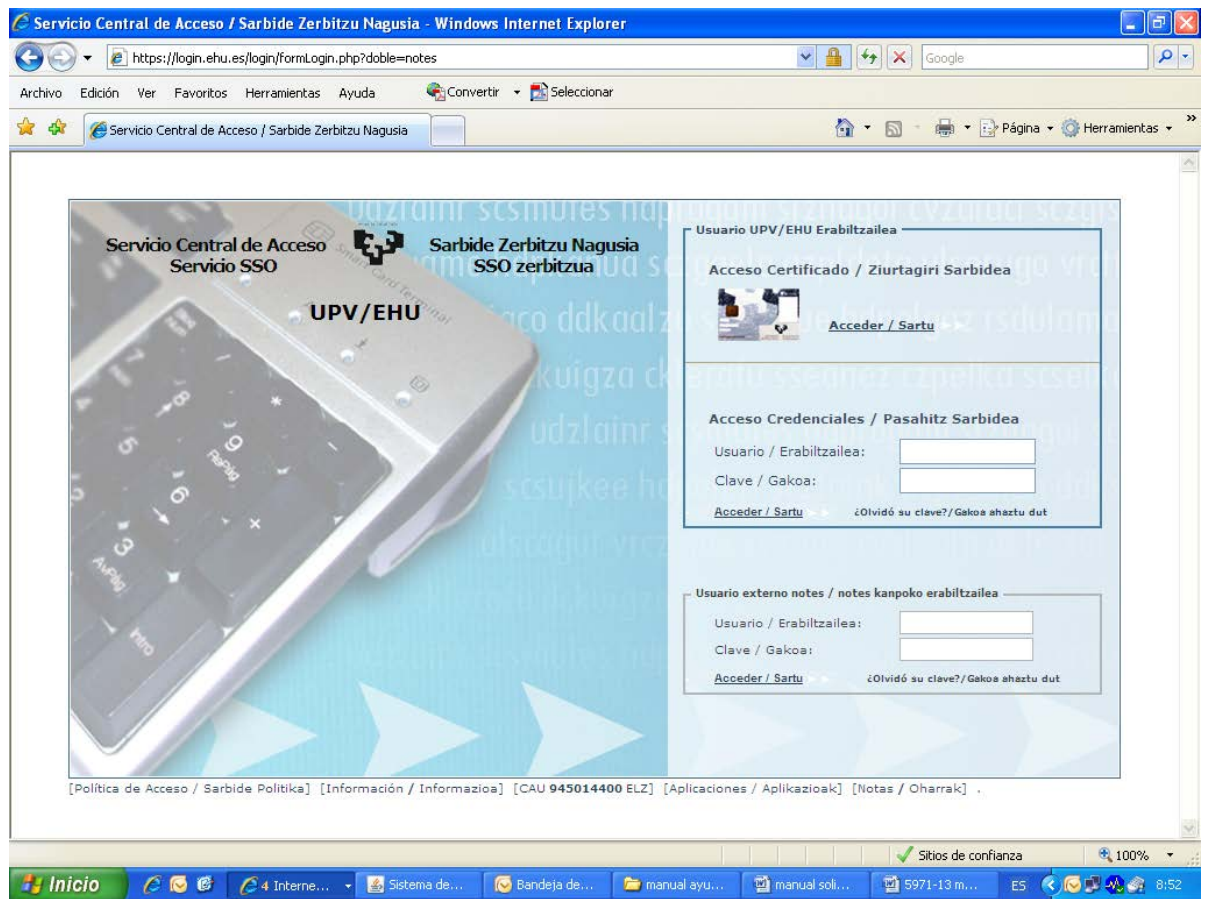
Servicio Central de Acceso / Sarbide Zerbitzu Nagusia - Windows Internet Explorer

https://login.ehu.es/login/formLogin.php?doble=notes

Google

Archivo Edición Ver Favoritos Herramientas Ayuda Convertir Seleccionar

Servicio Central de Acceso / Sarbide Zerbitzu Nagusia

Página Herramientas

Servicio Central de Acceso
Servicio SSO

Sarbide Zerbitzu Nagusia
SSO zerbitzua

UPV/EHU

Usuario UPV/EHU Erabiltzailea

Acceso Certificado / Ziurtagiri Sarbidea

Acceder / Sartu

Acceso Credenciales / Pasahitz Sarbidea

Usuario / Erabiltzailea:

Clave / Gakoa:

Acceder / Sartu ¿Olvidó su clave?/Gakoa ahaztu dut

Usuario externo notes / notes kanpoko erabiltzailea

Usuario / Erabiltzailea:

Clave / Gakoa:

Acceder / Sartu ¿Olvidó su clave?/Gakoa ahaztu dut

[Política de Acceso / Sarbide Politika] [Información / Informazioa] [CAU 945014400 ELZ] [Aplicaciones / Aplikazioak] [Notas / Oharrak] .

Sitios de confianza 100%

Inicio 4 Interne... Sistema de... Bandeja de... manual ayu... manual soli... 5971-13 m... ES 8:52